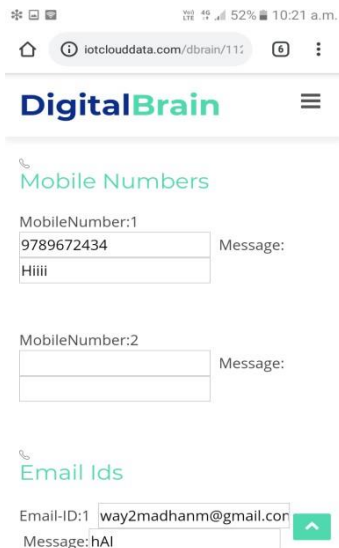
52% 10:21 a.m.

iotclouddata.com/dbrain/11

6

DigitalBrain

Mobile Numbers

MobileNumber:1
9789672434
Message:
Hiiii

MobileNumber:2
Message:

Email Ids

Email-ID:1 way2madhanm@gmail.con
Message: hAI